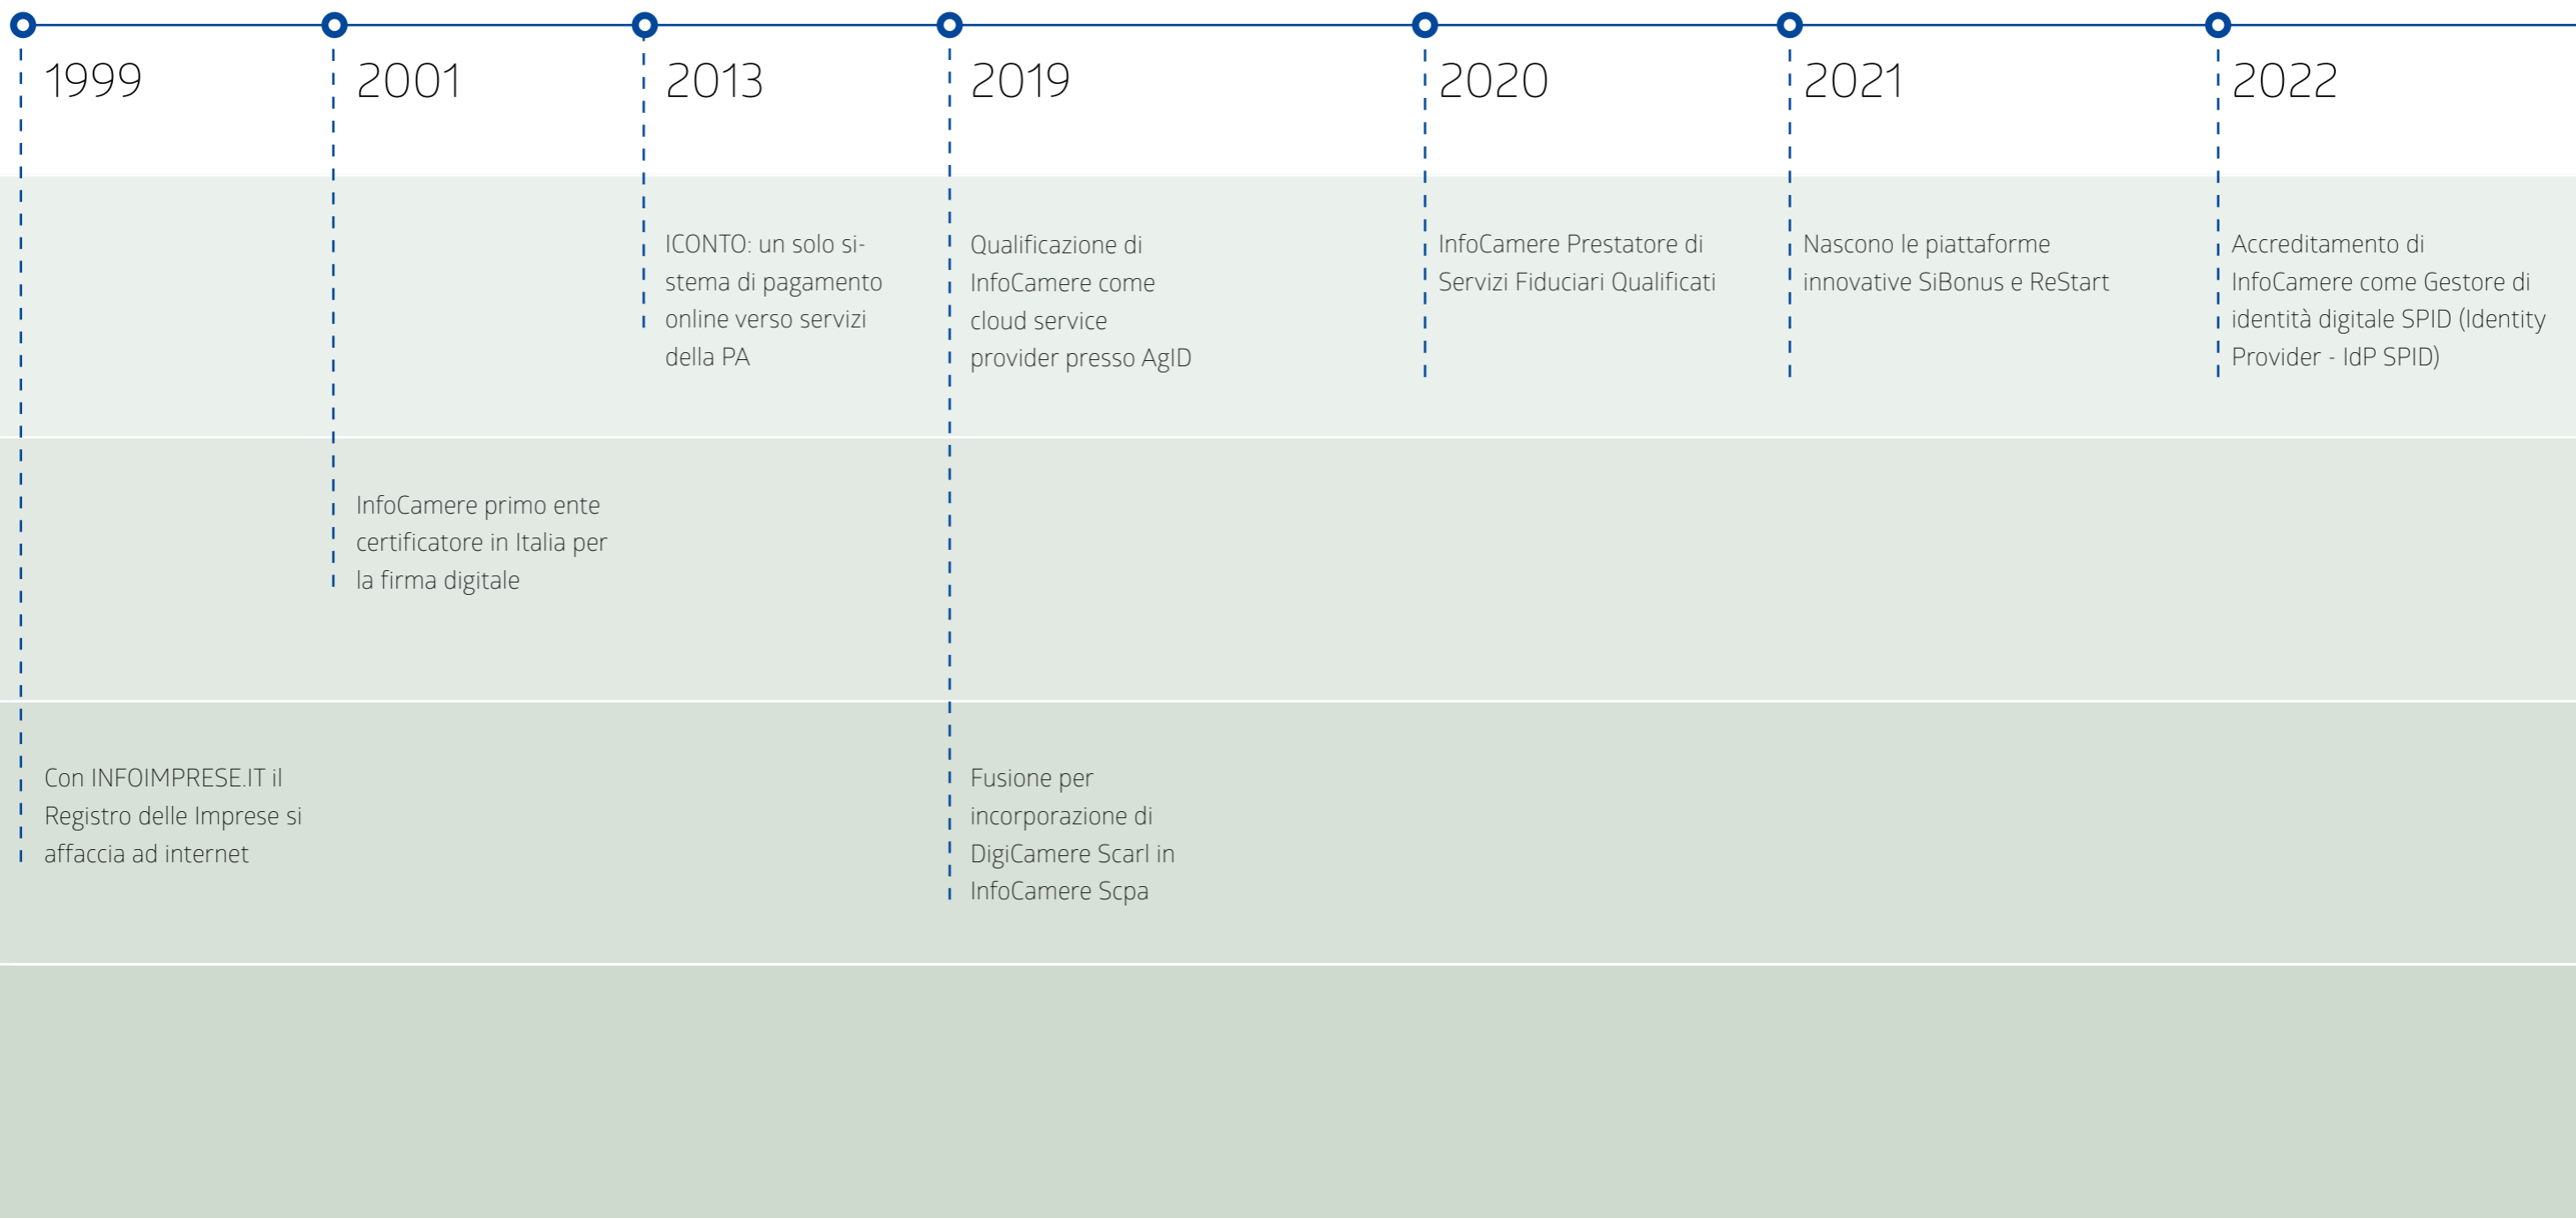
1999

Con INFOIMPRESE.IT il Registro delle Imprese si affaccia ad internet

2001

InfoCamere primo ente certificatore in Italia per la firma digitale

2013

ICONTO: un solo sistema di pagamento online verso servizi della PA

2019

Qualificazione di InfoCamere come cloud service provider presso AgID

Fusione per incorporazione di DigiCamere Scarl in InfoCamere Scpa

2020

InfoCamere Prestatore di Servizi Fiduciari Qualificati

2021

Nascono le piattaforme innovative SiBonus e ReStart

2022

Accreditamento di InfoCamere come Gestore di identità digitale SPID (Identity Provider - IdP SPID)